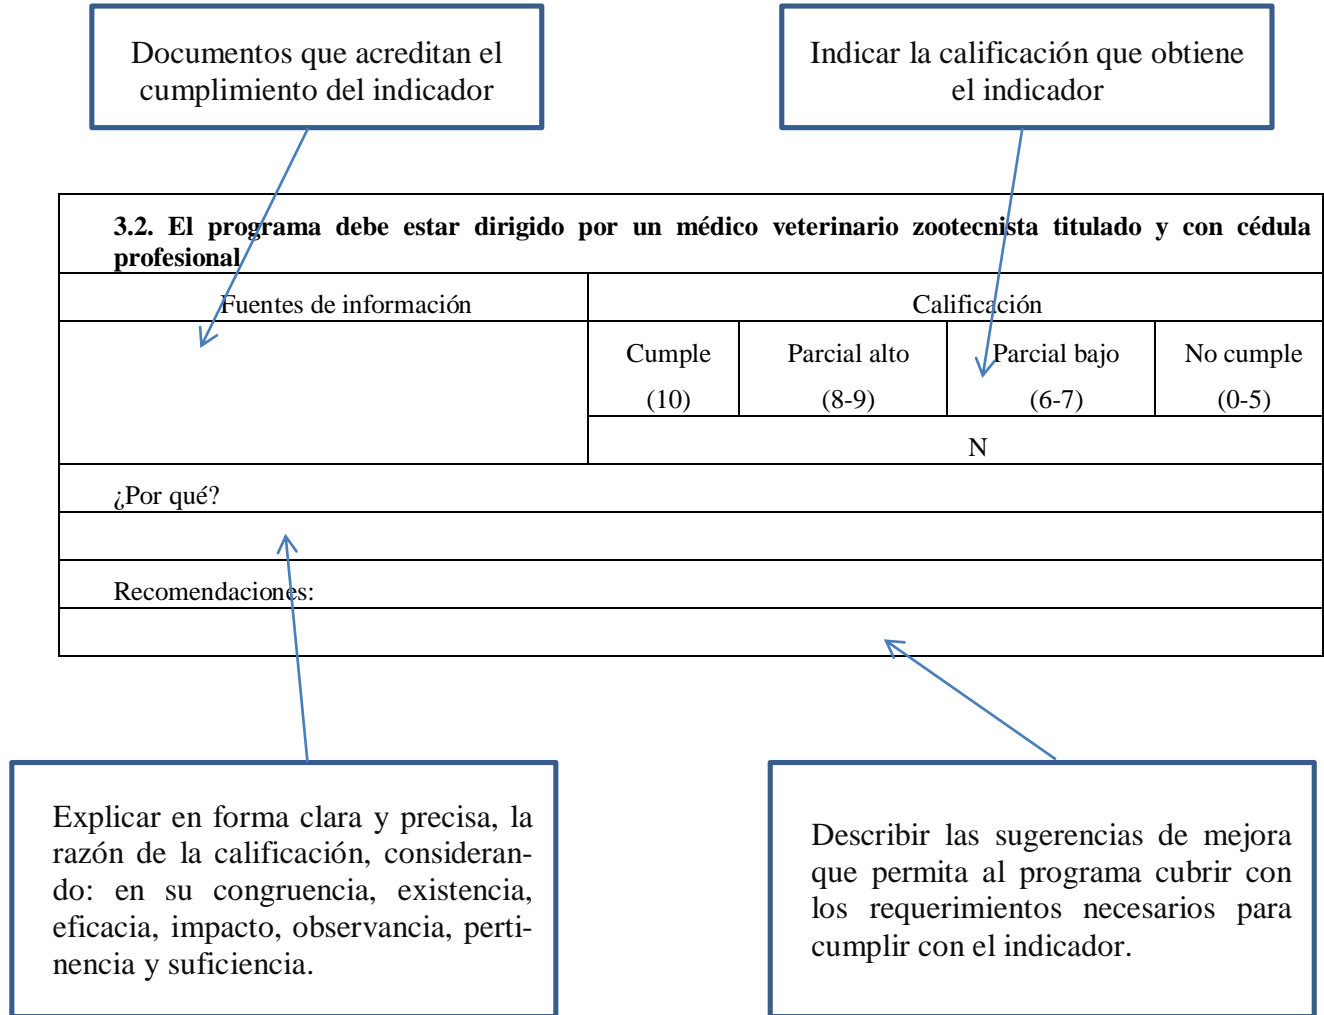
Documentos que acreditan el cumplimiento del indicador

Indicar la calificación que obtiene el indicador

**3.2. El programa debe estar dirigido por un médico veterinario zootecnista titulado y con cédula profesional**

| Fuentes de información | Calificación | | | |
|---|---|---|---|---|
| | Cumple (10) | Parcial alto (8-9) | Parcial bajo (6-7) | No cumple (0-5) |
| | N | | | |
| ¿Por qué? | | | | |
| | | | | |
| Recomendaciones: | | | | |
| | | | | |

Explicar en forma clara y precisa, la razón de la calificación, considerando: en su congruencia, existencia, eficacia, impacto, observancia, pertinencia y suficiencia.

Describir las sugerencias de mejora que permita al programa cubrir con los requerimientos necesarios para cumplir con el indicador.